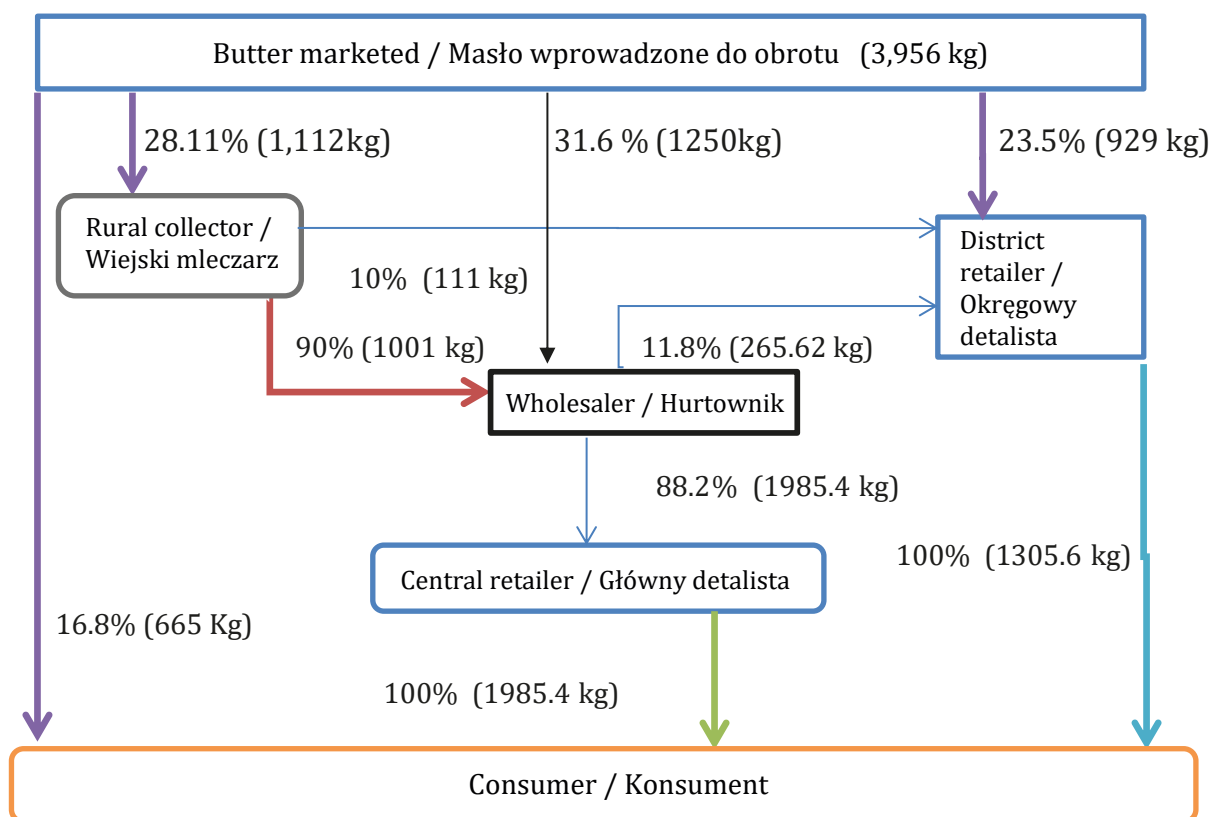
Butter marketed / Masło wprowadzone do obrotu (3,956 kg)

28.11% (1,112kg)

31.6 % (1250kg)

23.5% (929 kg)

Rural collector / Wiejski mleczarz

District retailer / Okręgowy detalista

10% (111 kg)

90% (1001 kg)

11.8% (265.62 kg)

Wholesaler / Hurtownik

88.2% (1985.4 kg)

Central retailer / Główny detalista

100% (1305.6 kg)

16.8% (665 Kg)

100% (1985.4 kg)

Consumer / Konsument